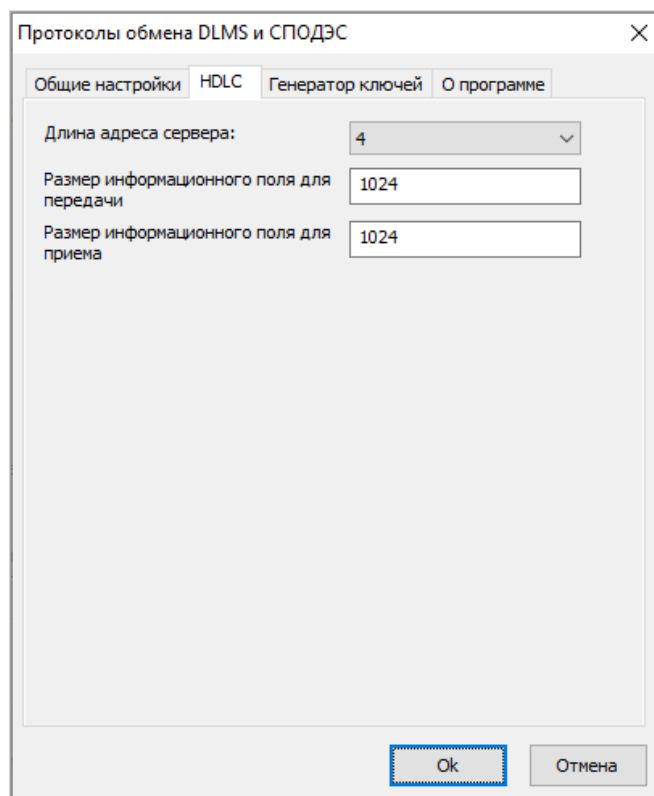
Протоколы обмена DLMS и СПОДЭС

×

Общие настройки | HDLC | Генератор ключей | О программе

Длина адреса сервера: 4

Размер информационного поля для передачи 1024

Размер информационного поля для приема 1024

Ok

Отмена